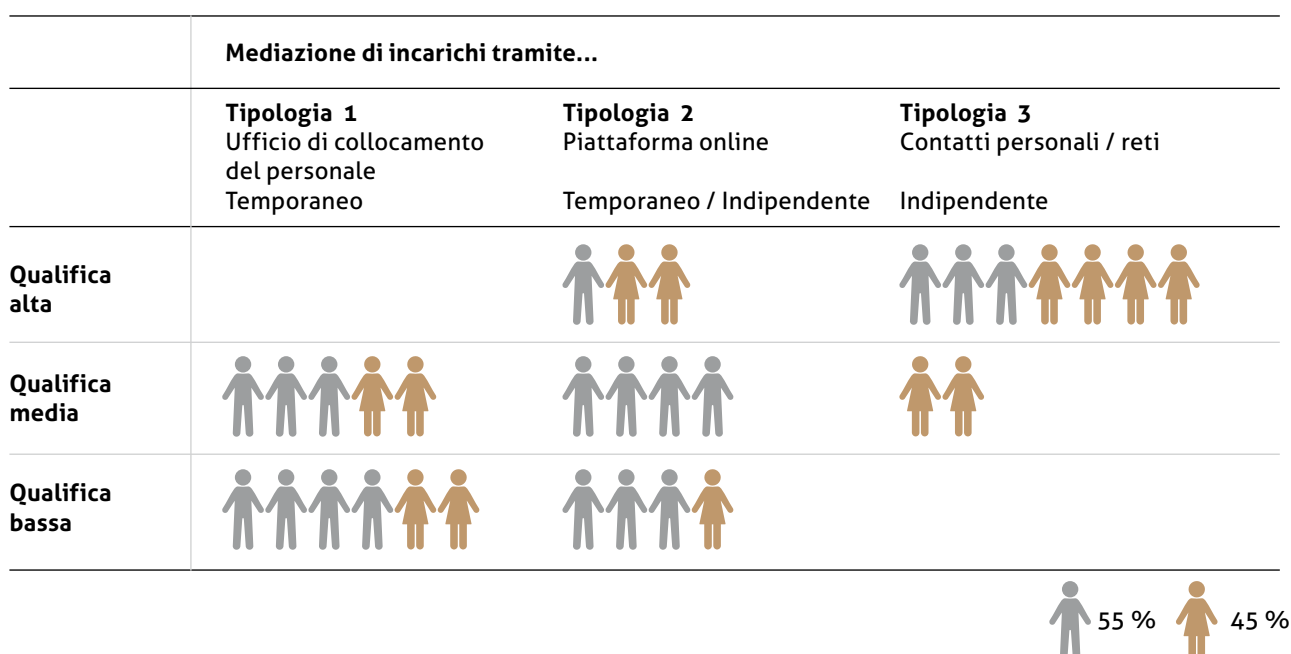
| | Mediazione di incarichi tramite... | | |
|---|---|---|---|
| | **Tipologia 1** Ufficio di collocamento del personale Temporaneo | **Tipologia 2** Piattaforma online Temporaneo / Indipendente | **Tipologia 3** Contatti personali / reti Indipendente |
| **Qualifica alta** | | | |
| **Qualifica media** | | | |
| **Qualifica bassa** | | | |

55 % 45 %